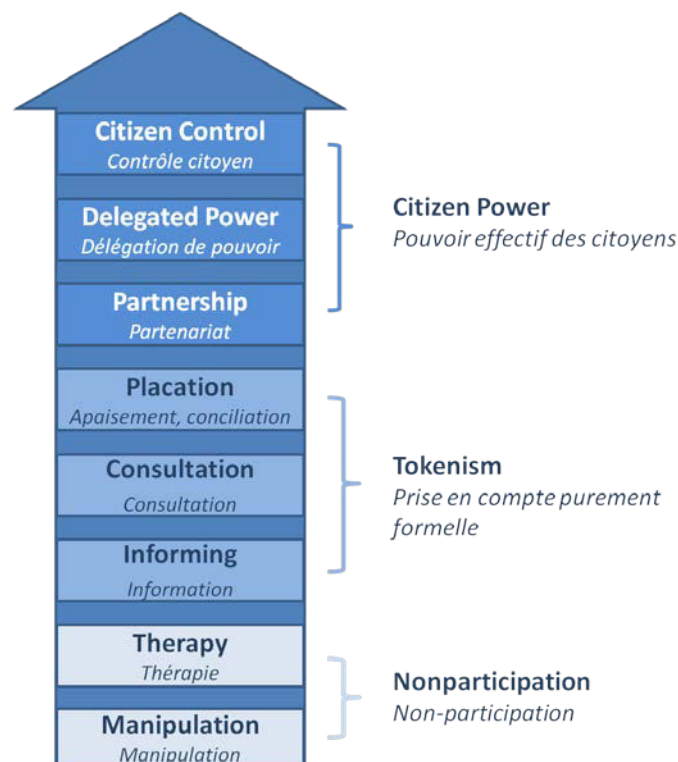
Citizen Control
Contrôle citoyen

Delegated Power
Délégation de pouvoir

Partnership
Partenariat

Placation
Apaisement, conciliation

Consultation
Consultation

Informing
Information

Therapy
Thérapie

Manipulation
Manipulation

Citizen Power
Pouvoir effectif des citoyens

Tokenism
Prise en compte purement formelle

Nonparticipation
Non-participation